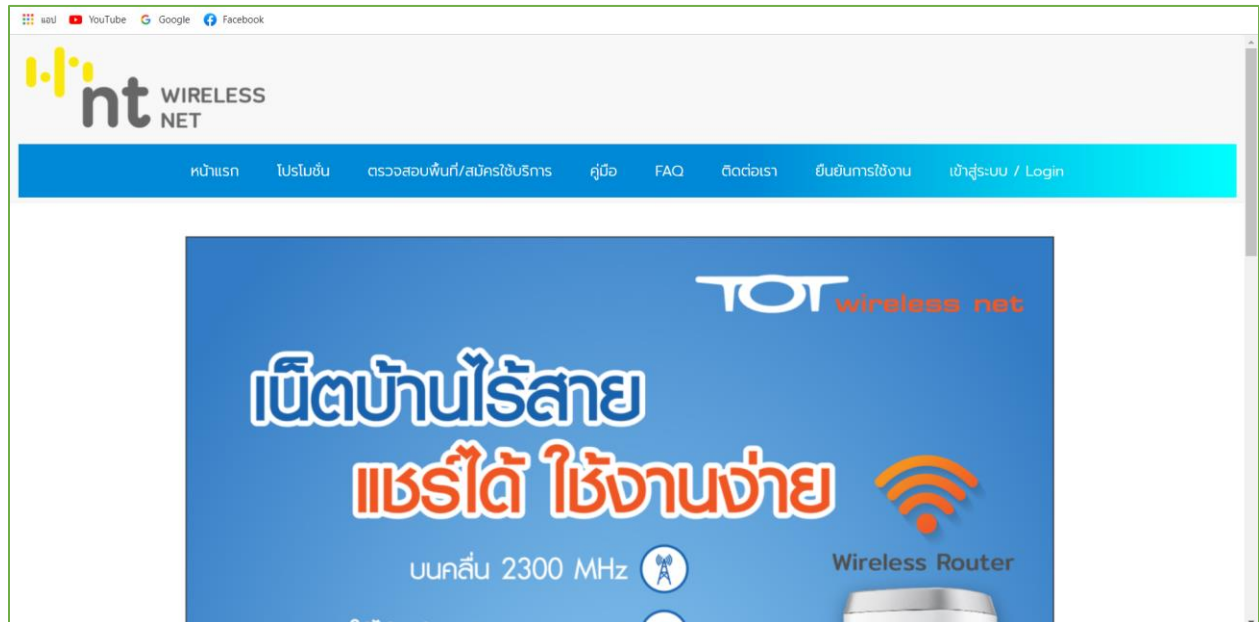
แอป YouTube Google Facebook

nt WIRELESS NET

หน้าแรก โปรโมชั่น ตรวจสอบพื้นที่/สมัครใช้บริการ คู่มือ FAQ ติดต่อเรา ยืนยันการใช้งาน เข้าสู่ระบบ / Login

TOT wireless net

เน็ตบ้านไร้สาย
แชร์ได้ ใช้งานง่าย

บนคลื่น 2300 MHz

Wireless Router

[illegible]